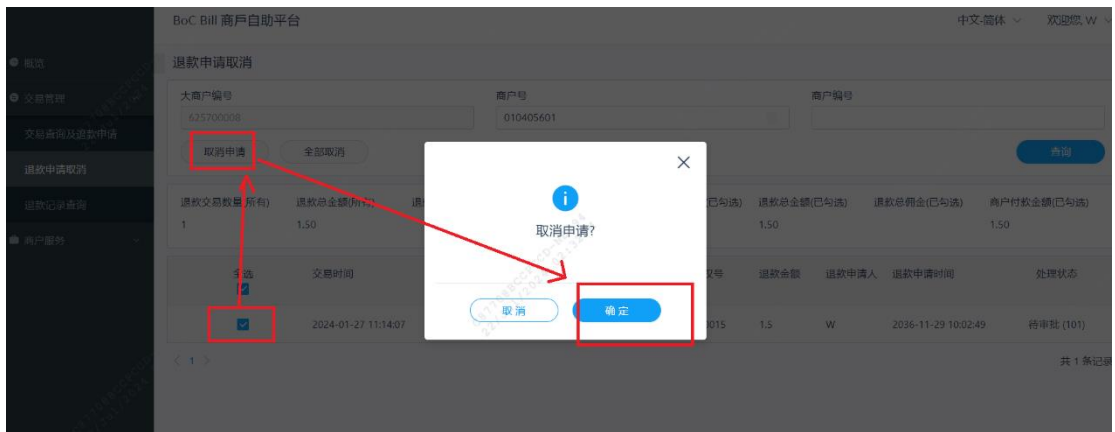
BoC Bill 商戶自助平台

中文-简体

欢迎您, W

概览

交易管理

交易查询及退款申请

退款申请取消

退款记录查询

商户服务

退款申请取消

大商户编号

635700008

商户号

010405601

商户编号

取消申请

全部取消

查询

退款交易数量(所有)

1

退款总金额(所有)

1.50

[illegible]

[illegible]已勾选)

退款总金额(已勾选)

1.50

退款总佣金(已勾选)

商户付款金额(已勾选)

1.50

全选

交易时间

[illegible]号

退款金额

退款申请人

退款申请时间

处理状态

2024-01-27 11:14:07

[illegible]015

1.5

W

2036-11-29 10:02:49

待审批 (101)

< 1 >

共 1 条记录

取消申请?

取消

确定